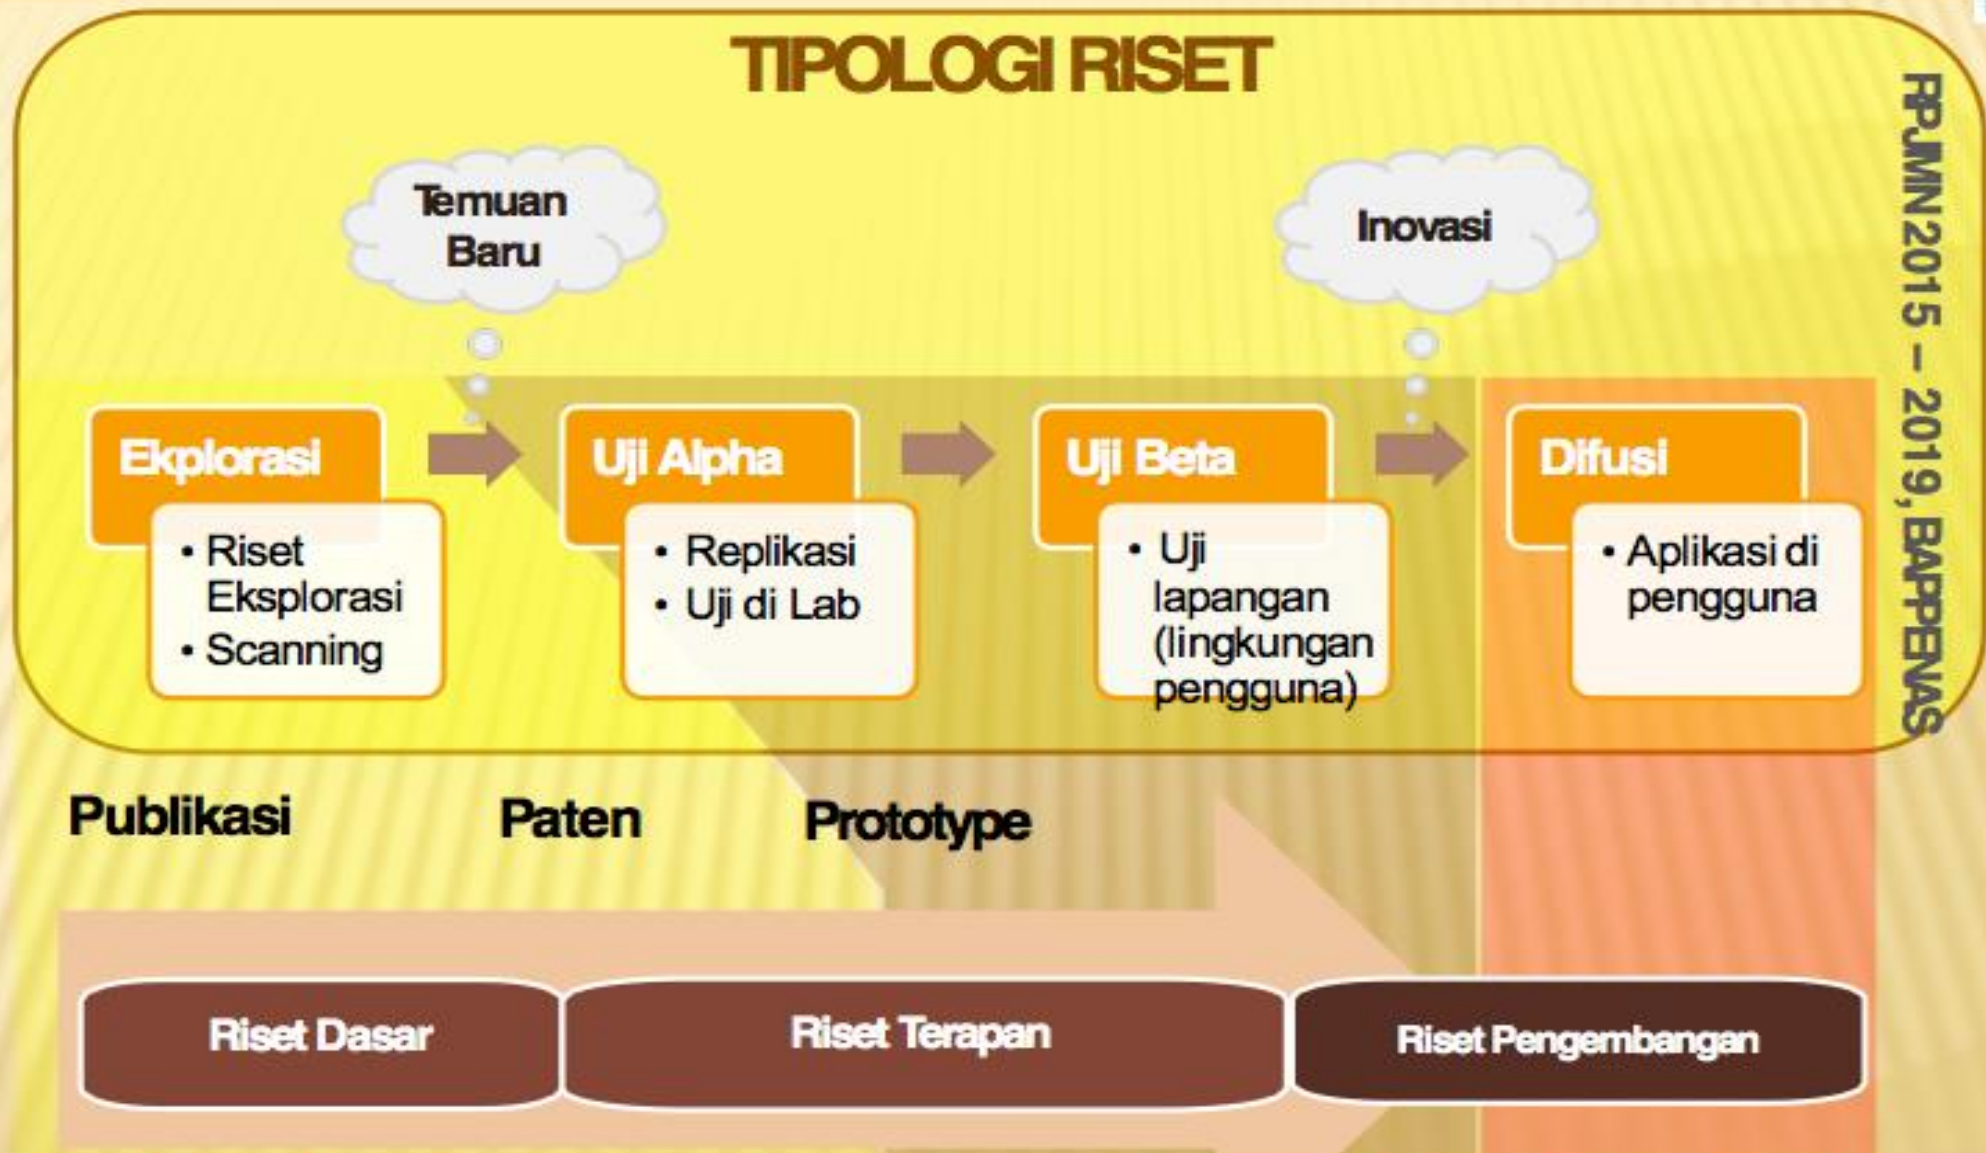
TIPOLOGI RISET

Temuan Baru

Inovasi

RPJMN 2015 – 2019, BAPPENAS

Ekplorasi
• Riset Eksplorasi
• Scanning

Uji Alpha
• Replikasi
• Uji di Lab

Uji Beta
• Uji lapangan (lingkungan pengguna)

Difusi
• Aplikasi di pengguna

Publikasi

Paten

Prototype

Riset Dasar

Riset Terapan

Riset Pengembangan